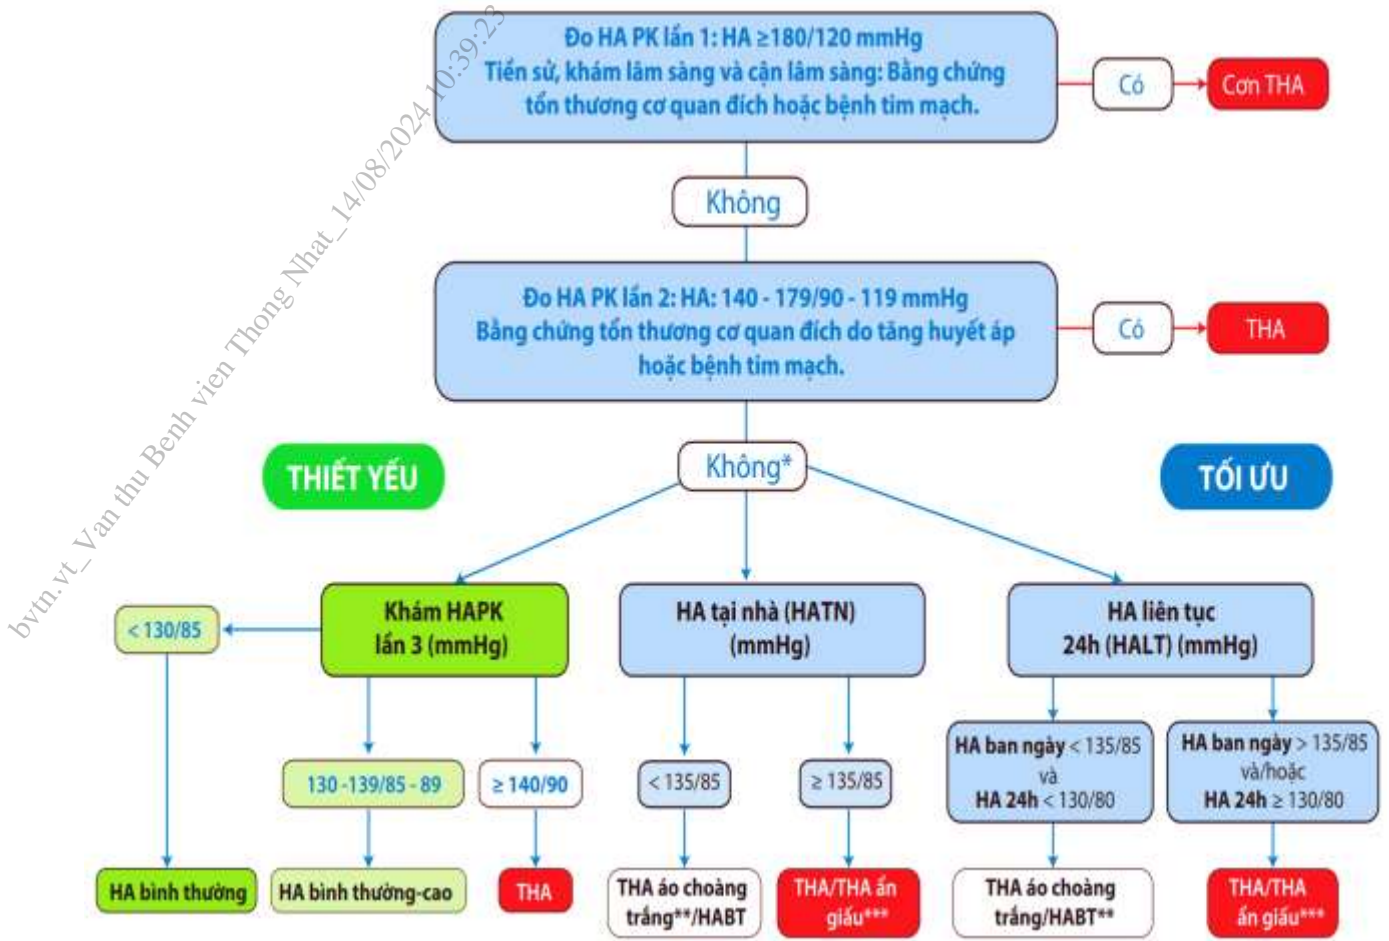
Đo HA PK lần 1: HA $\geq$180/120 mmHg
Tiền sử, khám lâm sàng và cận lâm sàng: Bằng chứng tổn thương cơ quan đích hoặc bệnh tim mạch.

Có

Cơn THA

Không

Đo HA PK lần 2: HA: 140 - 179/90 - 119 mmHg
Bằng chứng tổn thương cơ quan đích do tăng huyết áp hoặc bệnh tim mạch.

Có

THA

THIẾT YẾU

Không*

TỐI ƯU

< 130/85

Khám HAPK lần 3 (mmHg)

HA tại nhà (HATN) (mmHg)

HA liên tục 24h (HALT) (mmHg)

130 -139/85 - 89

$\geq$ 140/90

< 135/85

$\geq$ 135/85

HA ban ngày < 135/85 và HA 24h < 130/80

HA ban ngày > 135/85 và/hoặc HA 24h $\geq$ 130/80

HA bình thường

HA bình thường-cao

THA

THA áo choàng trắng**/HABT

THA/THA ẩn giấu***

THA áo choàng trắng/HABT**

THA/THA ẩn giấu***

bvtn.vt_Van thu Benh vien Thong Nhat_14/08/2024 10:39:23